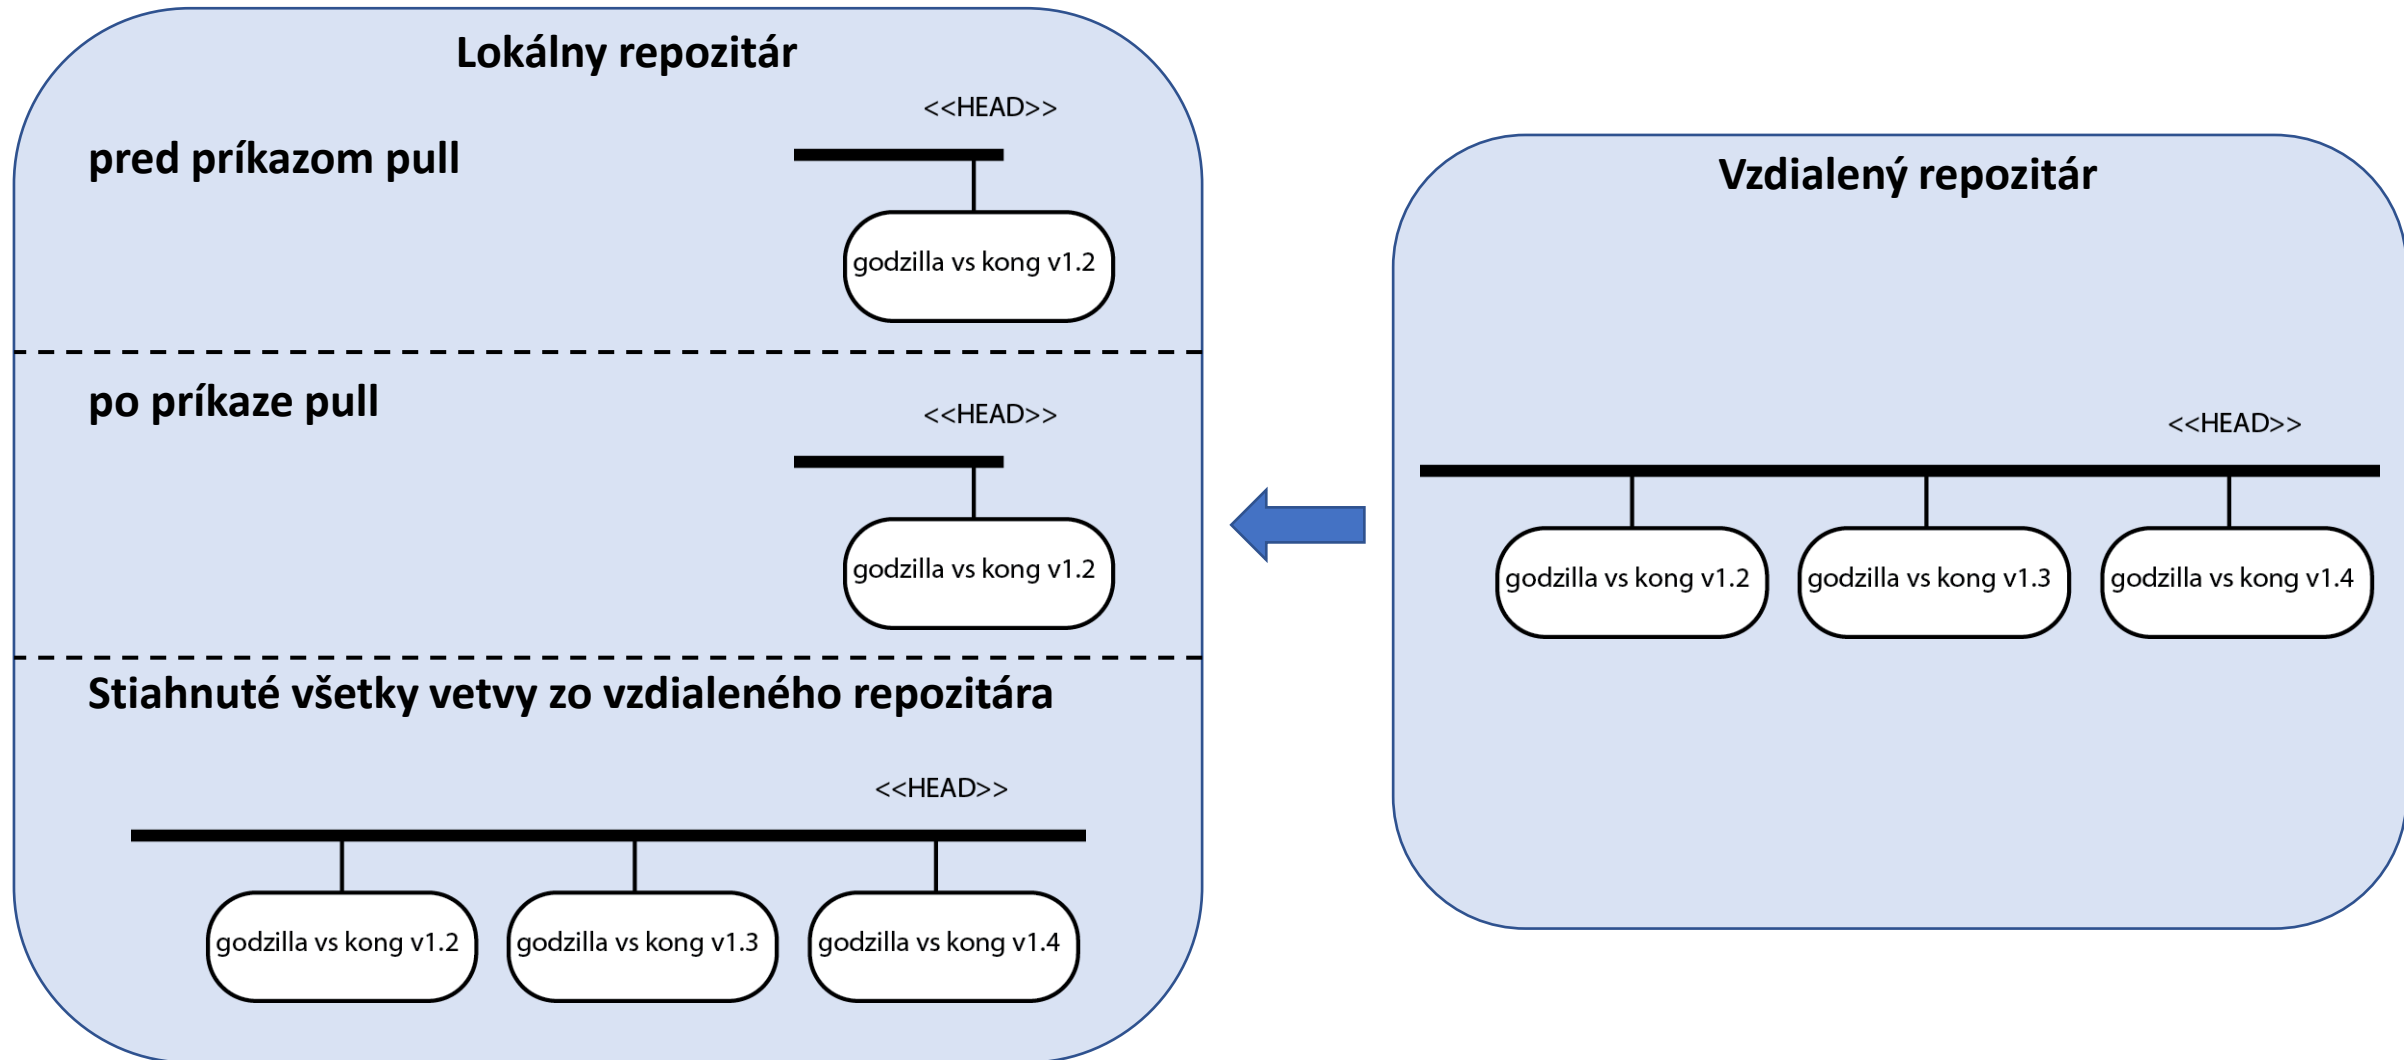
Lokálny repozitár

pred príkazom pull

<<HEAD>>

godzilla vs kong v1.2

po príkaze pull

<<HEAD>>

godzilla vs kong v1.2

Stiahnuté všetky vetvy zo vzdialeného repozitára

<<HEAD>>

godzilla vs kong v1.2

godzilla vs kong v1.3

godzilla vs kong v1.4

Vzdialený repozitár

<<HEAD>>

godzilla vs kong v1.2

godzilla vs kong v1.3

godzilla vs kong v1.4